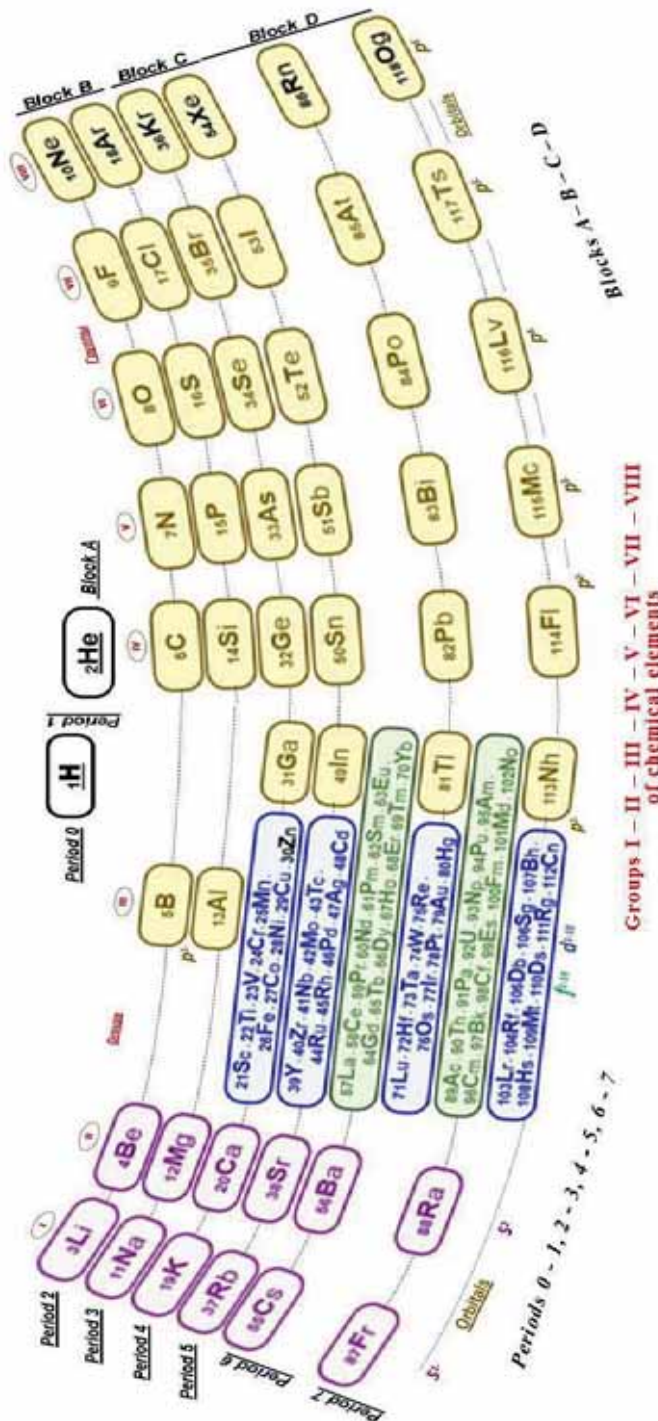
Period 0
$_1$H
Period 1
$_2$He
Block A
Block B
Block C
Block D

Period 2
Period 3
Period 4
Period 5
Period 6
Period 7

I
$_3$Li
$_{11}$Na
$_{19}$K
$_{37}$Rb
$_{55}$Cs
$_{87}$Fr

II
$_4$Be
$_{12}$Mg
$_{20}$Ca
$_{38}$Sr
$_{56}$Ba
$_{88}$Ra

Groups

III
$_5$B
$_{13}$Al
$_{31}$Ga
$_{49}$In
$_{81}$Tl
$_{113}$Nh

$_{21}$Sc $_{22}$Ti $_{23}$V $_{24}$Cr $_{25}$Mn $_{26}$Fe $_{27}$Co $_{28}$Ni $_{29}$Cu $_{30}$Zn
$_{39}$Y $_{40}$Zr $_{41}$Nb $_{42}$Mo $_{43}$Tc $_{44}$Ru $_{45}$Rh $_{46}$Pd $_{47}$Ag $_{48}$Cd
$_{57}$La $_{58}$Ce $_{59}$Pr $_{60}$Nd $_{61}$Pm $_{62}$Sm $_{63}$Eu $_{64}$Gd $_{65}$Tb $_{66}$Dy $_{67}$Ho $_{68}$Er $_{69}$Tm $_{70}$Yb
$_{71}$Lu $_{72}$Hf $_{73}$Ta $_{74}$W $_{75}$Re $_{76}$Os $_{77}$Ir $_{78}$Pt $_{79}$Au $_{80}$Hg
$_{89}$Ac $_{90}$Th $_{91}$Pa $_{92}$U $_{93}$Np $_{94}$Pu $_{95}$Am $_{96}$Cm $_{97}$Bk $_{98}$Cf $_{99}$Es $_{100}$Fm $_{101}$Md $_{102}$No
$_{103}$Lr $_{104}$Rf $_{105}$Db $_{106}$Sg $_{107}$Bh $_{108}$Hs $_{109}$Mt $_{110}$Ds $_{111}$Rg $_{112}$Cn

IV
$_6$C
$_{14}$Si
$_{32}$Ge
$_{50}$Sn
$_{82}$Pb
$_{114}$Fl

V
$_7$N
$_{15}$P
$_{33}$As
$_{51}$Sb
$_{83}$Bi
$_{115}$Mc

VI
$_8$O
$_{16}$S
$_{34}$Se
$_{52}$Te
$_{84}$Po
$_{116}$Lv

VII
$_9$F
$_{17}$Cl
$_{35}$Br
$_{53}$I
$_{85}$At
$_{117}$Ts

VIII
$_{10}$Ne
$_{18}$Ar
$_{36}$Kr
$_{54}$Xe
$_{86}$Rn
$_{118}$Og

$s^1$ $s^2$ $p^1$ $p^2$ $p^3$ $p^4$ $p^5$ $p^6$ $f^{1-14}$ $d^{1-10}$
Orbitals
Orbitals

Periods 0 – 1, 2 – 3, 4 – 5, 6 – 7
Groups I – II – III – IV – V – VI – VII – VIII of chemical elements
Blocks A – B – C – D